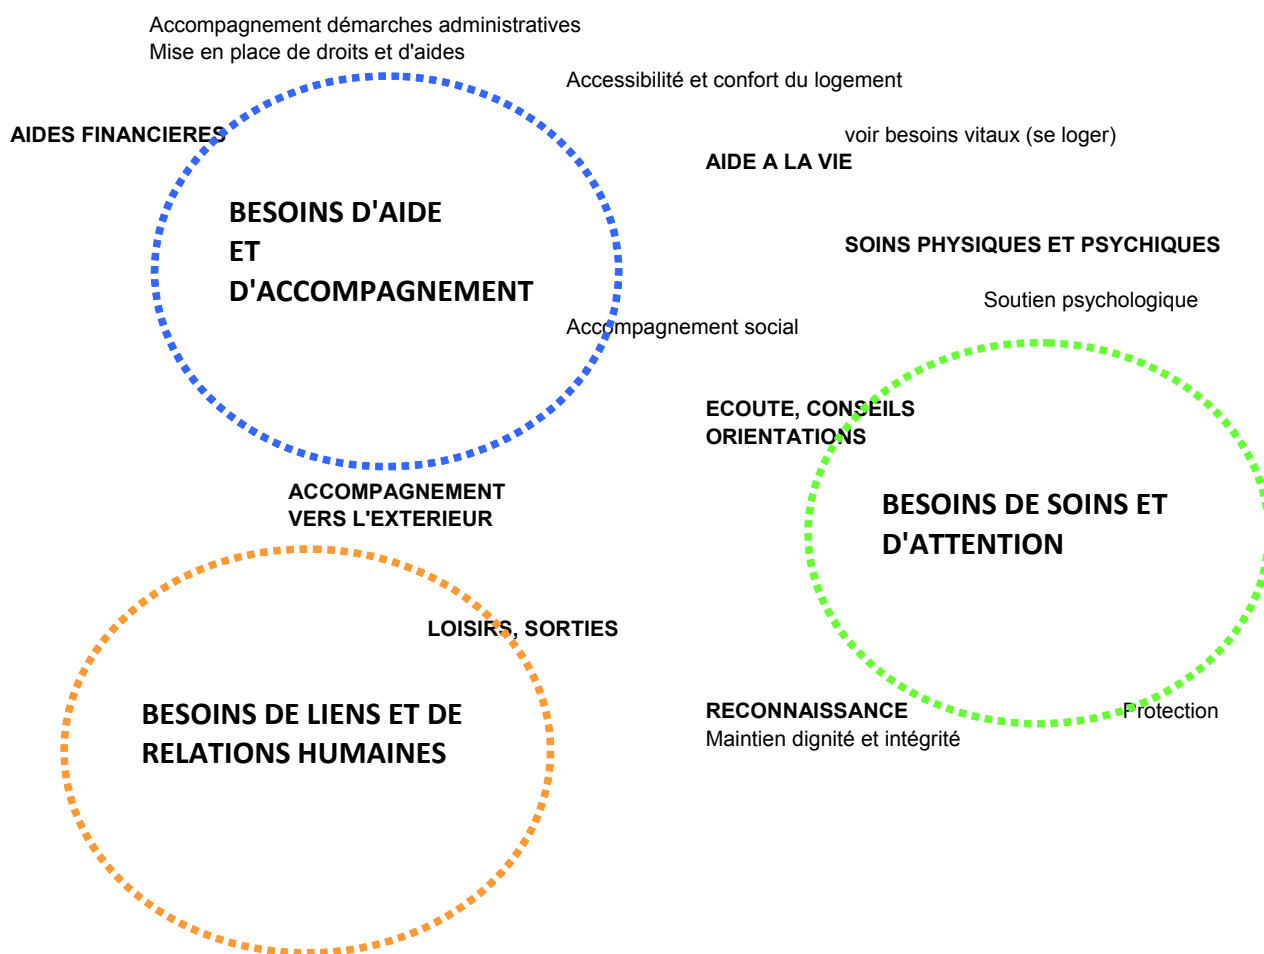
Accompagnement démarches administratives
Mise en place de droits et d'aides

Accessibilité et confort du logement

AIDES FINANCIERES

voir besoins vitaux (se loger)

AIDE A LA VIE

BESOINS D'AIDE
ET
D'ACCOMPAGNEMENT

SOINS PHYSIQUES ET PSYCHIQUES

Soutien psychologique

Accompagnement social

ECOUTE, CONSEILS
ORIENTATIONS

ACCOMPAGNEMENT
VERS L'EXTERIEUR

BESOINS DE SOINS ET
D'ATTENTION

LOISIRS, SORTIES

BESOINS DE LIENS ET DE
RELATIONS HUMAINES

RECONNAISSANCE
Maintien dignité et intégrité

Protection